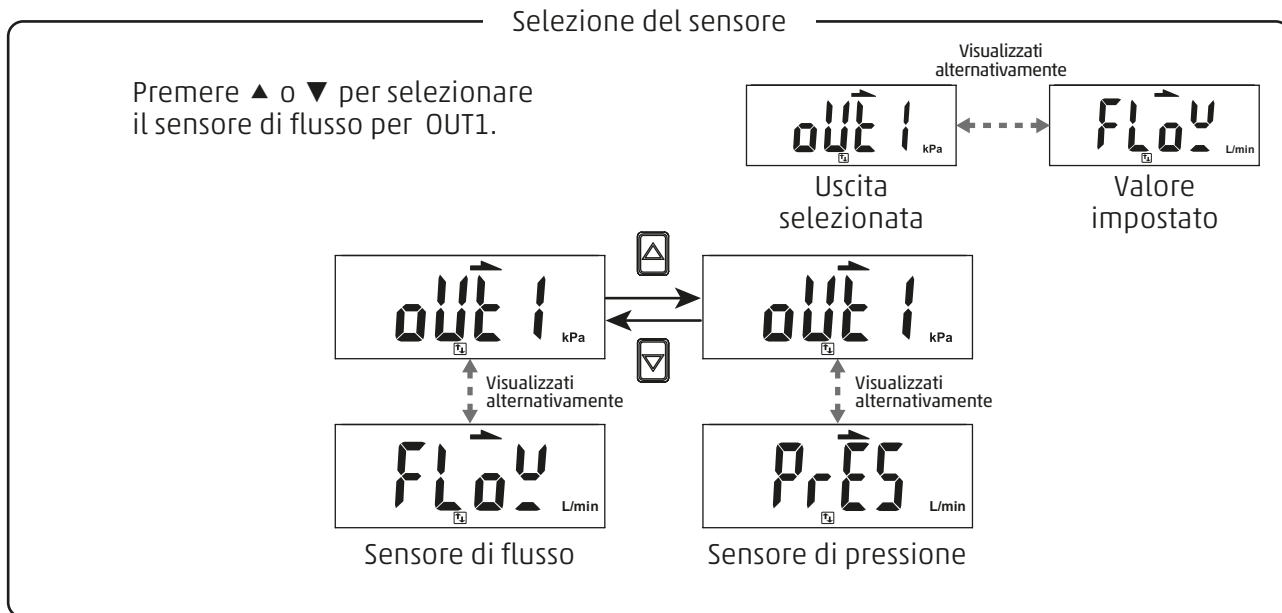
Selezione del sensore

Premere ▲ o ▼ per selezionare il sensore di flusso per OUT1.

Visualizzati alternativamente

oUt 1 kPa

FLoW L/min

Uscita selezionata

Valore impostato

oUt 1 kPa

oUt 1 kPa

Visualizzati alternativamente

Visualizzati alternativamente

FLoW L/min

PrES L/min

Sensore di flusso

Sensore di pressione